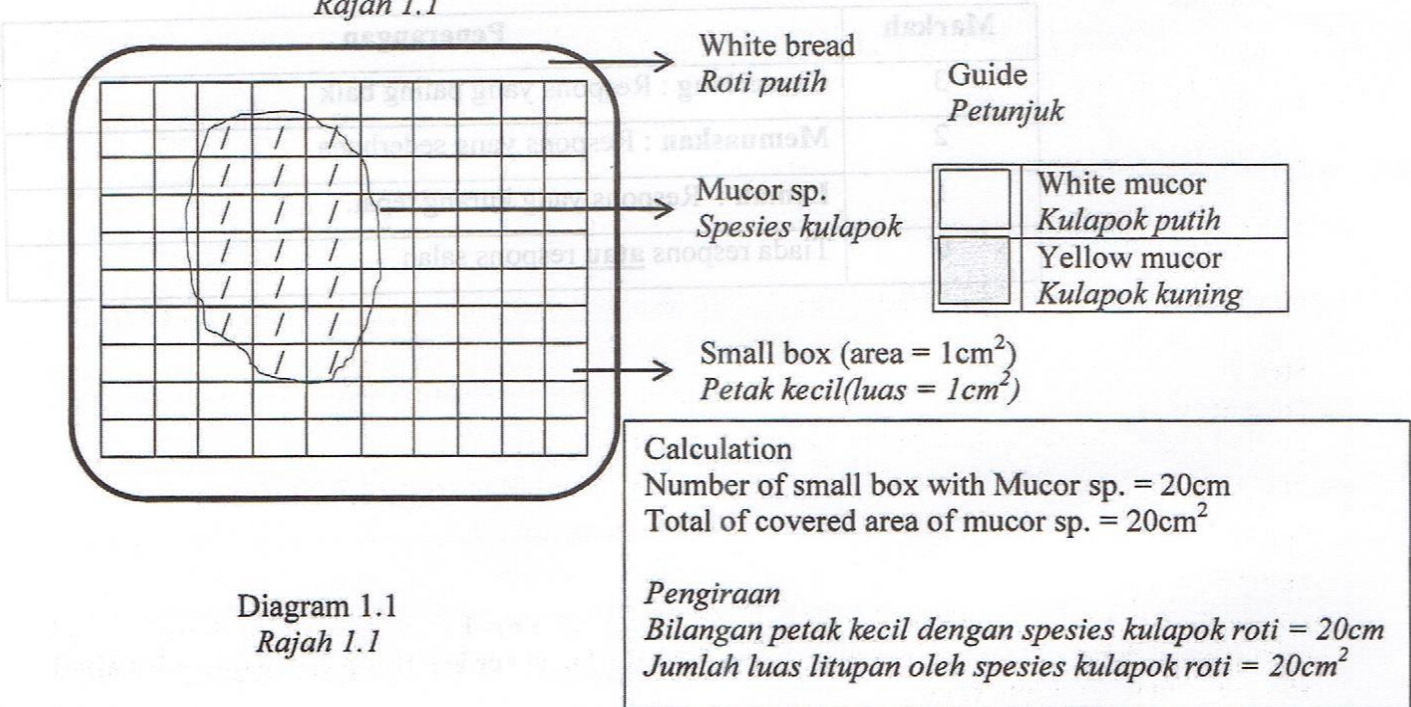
Rajah 1.1

Markah | Penerangan
3 | ...ng : Respons yang paling baik
2 | Memuskan : Respons yang sederhana
1 | ... Respons yang kurang tepat
0 | Tiada respons atau respons salah

White bread
Roti putih

Guide
Petunjuk

Mucor sp.
Spesies kulapok

White mucor
Kulapok putih
Yellow mucor
Kulapok kuning

Small box (area = $1cm^2$)
Petak kecil(luas = $1cm^2$)

Calculation
Number of small box with Mucor sp. = 20cm
Total of covered area of mucor sp. = $20cm^2$

Pengiraan
Bilangan petak kecil dengan spesies kulapok roti = 20cm
Jumlah luas litupan oleh spesies kulapok roti = $20cm^2$

Diagram 1.1
Rajah 1.1